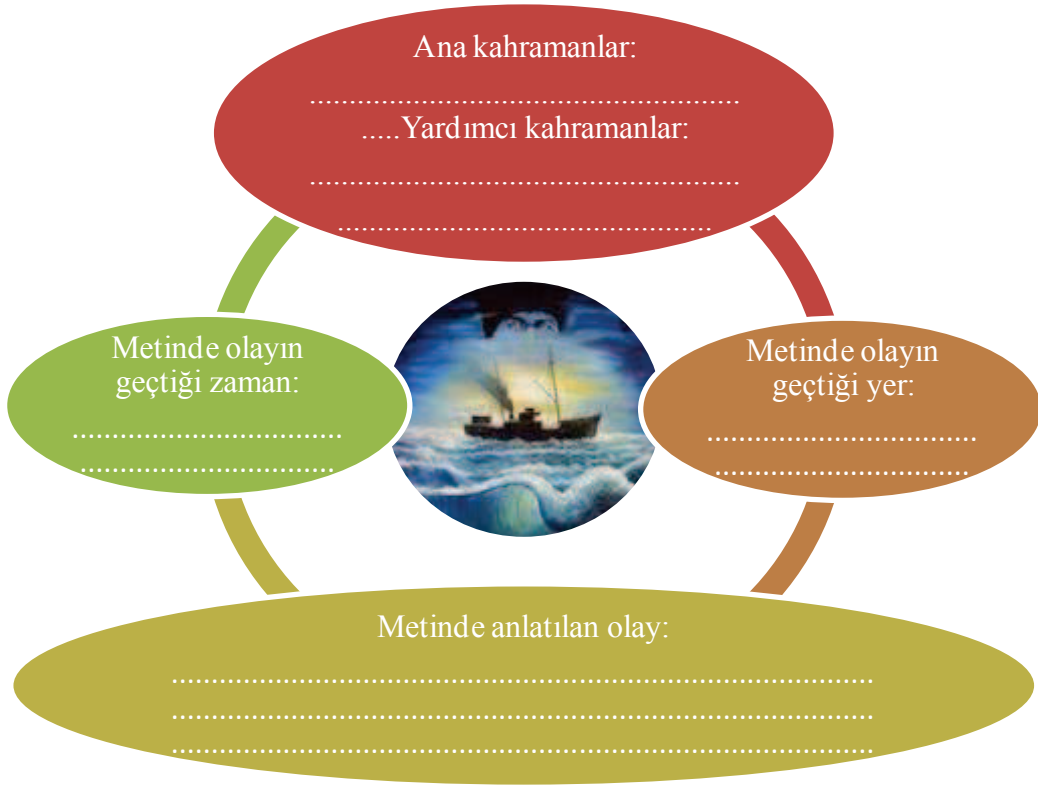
Ana kahramanlar:

.........................................................

.....Yardımcı kahramanlar:

.........................................................

...................................................

Metinde olayın geçtiği zaman:

..................................

..................................

Metinde olayın geçtiği yer:

..................................

..................................

Metinde anlatılan olay:

..............................................................................................

..............................................................................................

..............................................................................................